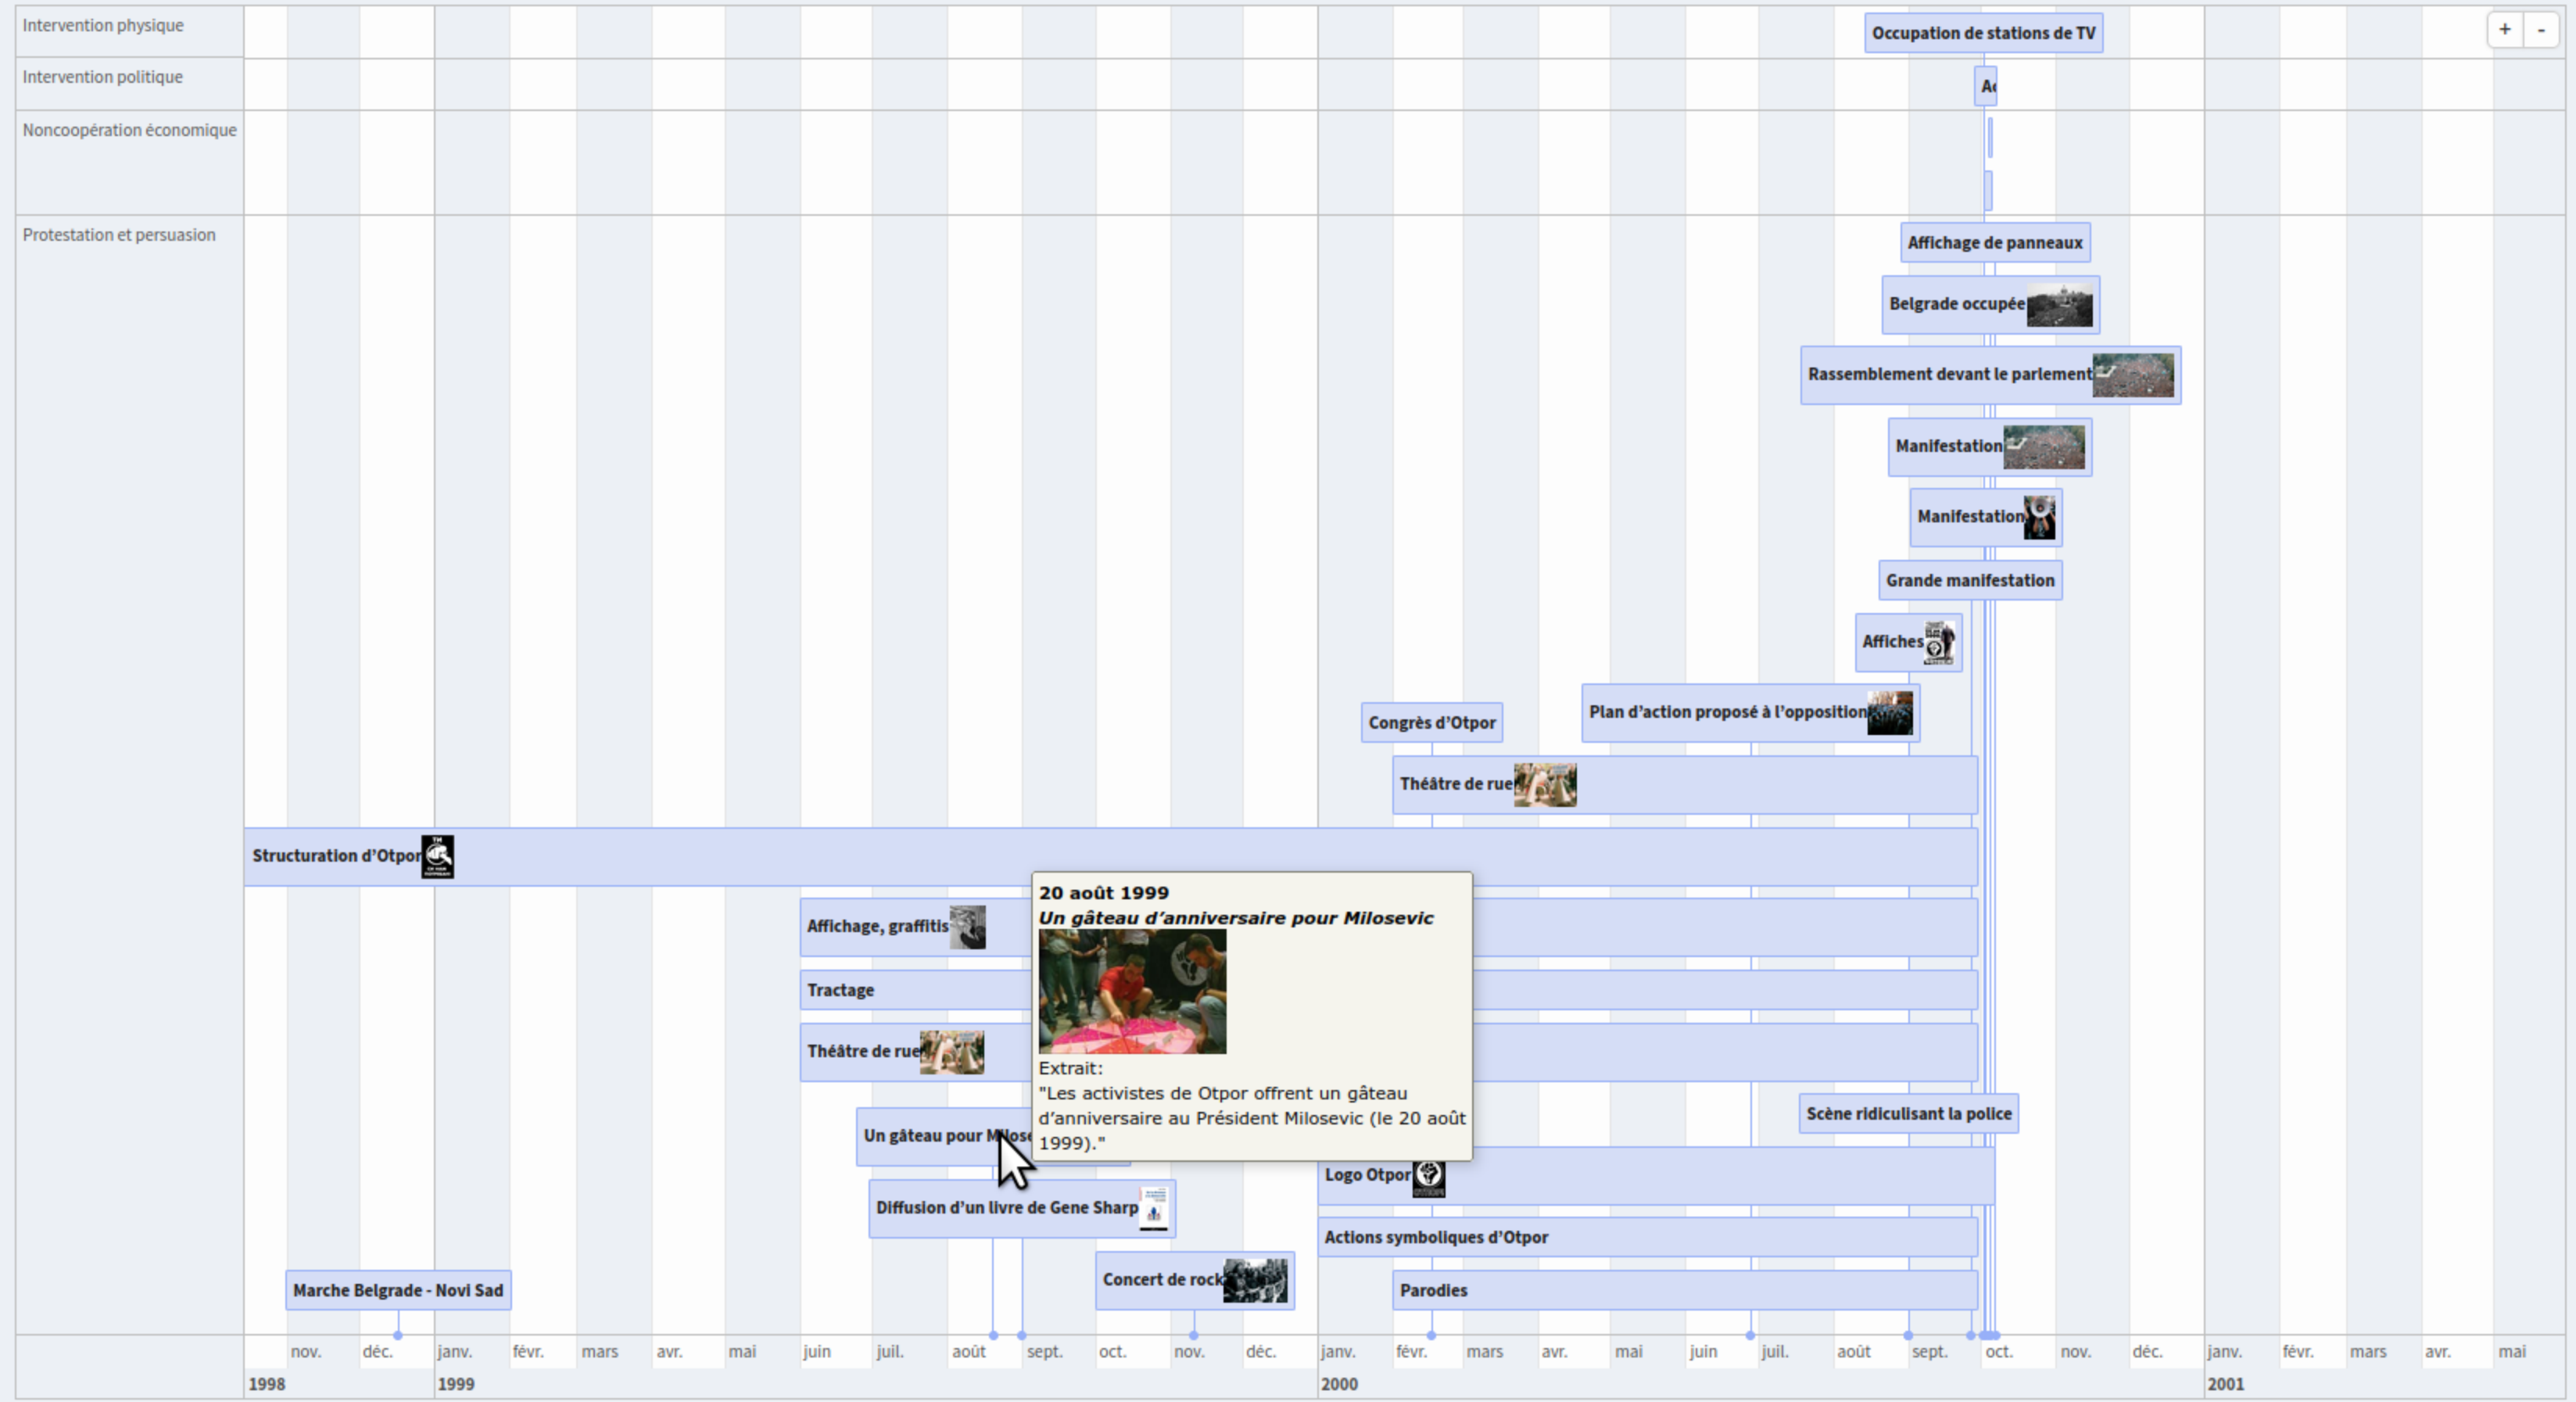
Intervention physique
Intervention politique
Noncoopération économique
Protestation et persuasion

+ -

Occupation de stations de TV
A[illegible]
Affichage de panneaux
Belgrade occupée
Rassemblement devant le parlement
Manifestation
Manifestation
Grande manifestation
Affiches
Plan d'action proposé à l'opposition
Congrès d'Otpor
Théâtre de rue
Structuration d'Otpor
Affichage, graffitis
Tractage
Théâtre de rue
Un gâteau pour Milos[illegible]
Scène ridiculisant la police
Logo Otpor
Diffusion d'un livre de Gene Sharp
Actions symboliques d'Otpor
Concert de rock
Marche Belgrade - Novi Sad
Parodies

20 août 1999
Un gâteau d'anniversaire pour Milosevic
Extrait:
"Les activistes de Otpor offrent un gâteau d'anniversaire au Président Milosevic (le 20 août 1999)."

nov. déc. janv. févr. mars avr. mai juin juil. août sept. oct. nov. déc. janv. févr. mars avr. mai juin juil. août sept. oct. nov. déc. janv. févr. mars avr. mai
1998 1999 2000 2001